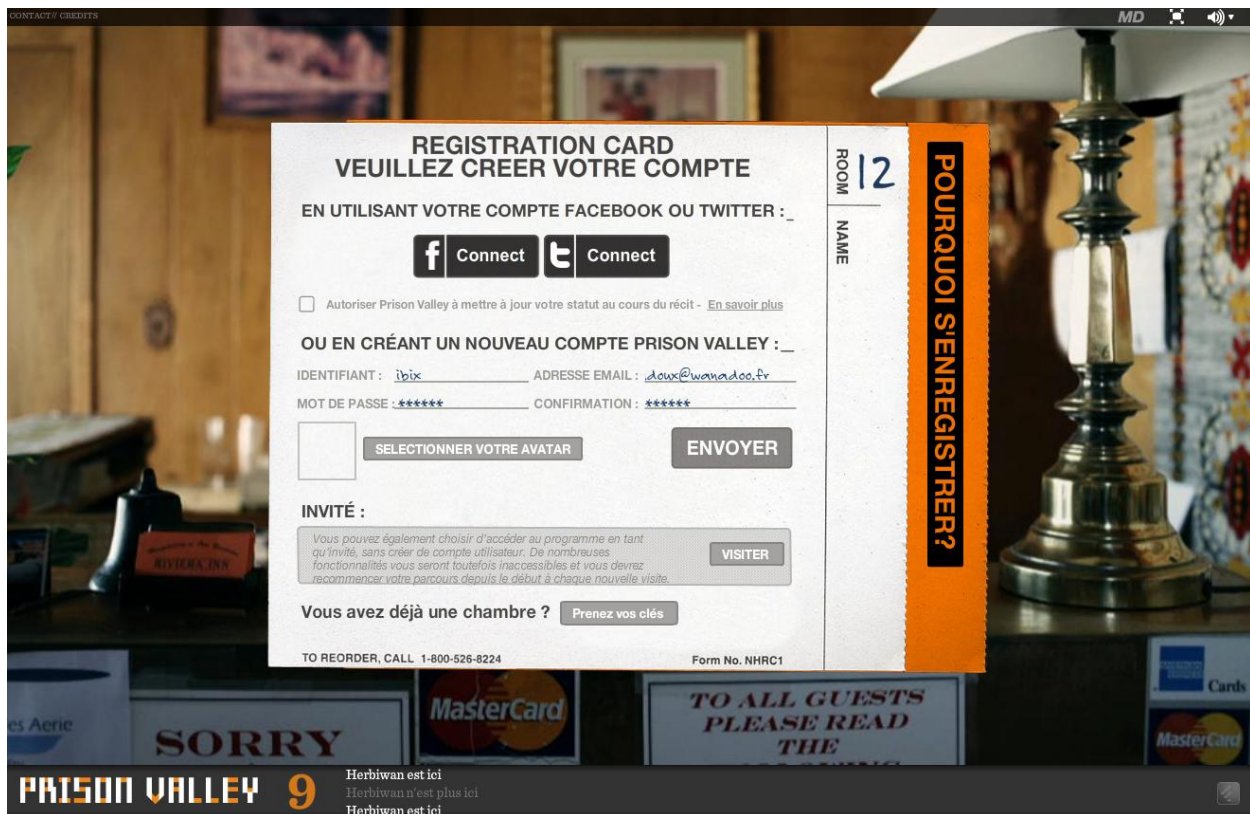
CONTACT // CREDITS

MD

REGISTRATION CARD
VEUILLEZ CREER VOTRE COMPTE

ROOM 12

NAME

POURQUOI S'ENREGISTRER?

EN UTILISANT VOTRE COMPTE FACEBOOK OU TWITTER :_

Connect Connect

Autoriser Prison Valley à mettre à jour votre statut au cours du récit - En savoir plus

OU EN CRÉANT UN NOUVEAU COMPTE PRISON VALLEY :_

IDENTIFIANT : ibix ADRESSE EMAIL : doux@wanadoo.fr

MOT DE PASSE : ****** CONFIRMATION : ******

SELECTIONNER VOTRE AVATAR

ENVOYER

INVITÉ :

Vous pouvez également choisir d'accéder au programme en tant qu'invité, sans créer de compte utilisateur. De nombreuses fonctionnalités vous seront toutefois inaccessibles et vous devrez recommencer votre parcours depuis le début à chaque nouvelle visite.

VISITER

Vous avez déjà une chambre ? Prenez vos clés

TO REORDER, CALL 1-800-526-8224

Form No. NHRC1

RIVIERA INN

MasterCard

TO ALL GUESTS PLEASE READ THE

SORRY

es Aerie

Cards

MasterCard

PRISON VALLEY 9

Herbiwan est ici
Herbiwan n'est plus ici
Herbiwan est ici